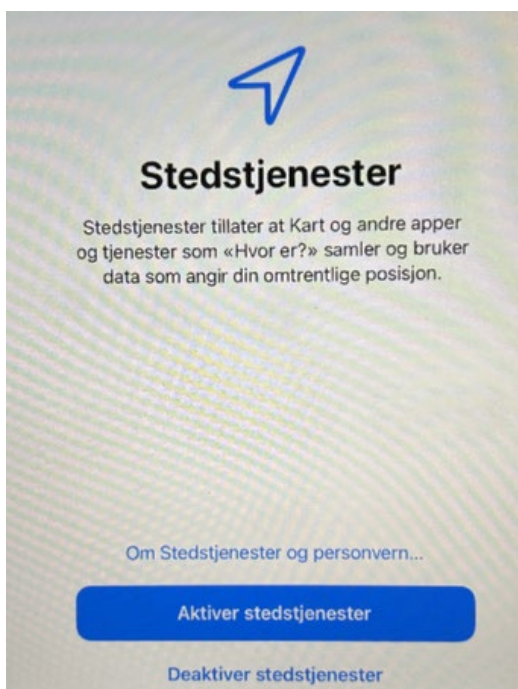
Stedstjenester

Stedstjenester tillater at Kart og andre apper og tjenester som «Hvor er?» samler og bruker data som angir din omtrentlige posisjon.

Om Stedstjenester og personvern...

Aktiver stedstjenester

Deaktiver stedstjenester